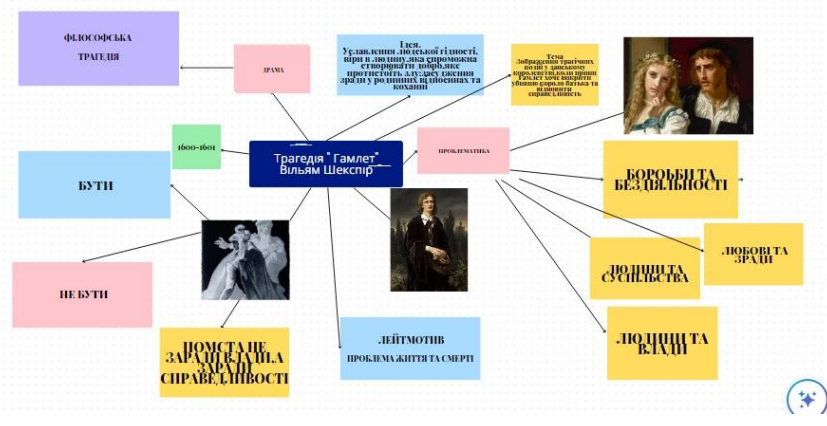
ФІЛОСОФСЬКА ТРАГЕДІЯ

ДРАМА

Ідея. Утвердження людської гідності, віри в людину, яка спроможна створювати добро, яке протистоїть злу, засудження зради у родинних відносинах та коханні

Тема Зображення трагічних подій у данському королівстві, коли принц Гамлет хоче покарати убивцю короля батька та відновити справедливість

1600-1601

Трагедія " Гамлет" Вільям Шекспір

ПРОБЛЕМАТИКА

БОРОТЬБИ ТА БЕЗДІЯЛЬНОСТІ

БУТИ

ЛЮБОВІ ТА ЗРАДИ

ЛЮДИНИ ТА СУСПІЛЬСТВА

НЕ БУТИ

ЛЮДИНИ ТА ВЛАДИ

ПОМСТА ЦЕ ЗАРАДИ ВЛАДИ А ЗАРАДИ СПРАВЕДЛИВОСТІ

ЛЕЙТМОТИВ
ПРОБЛЕМА ЖИТТЯ ТА СМЕРТІ